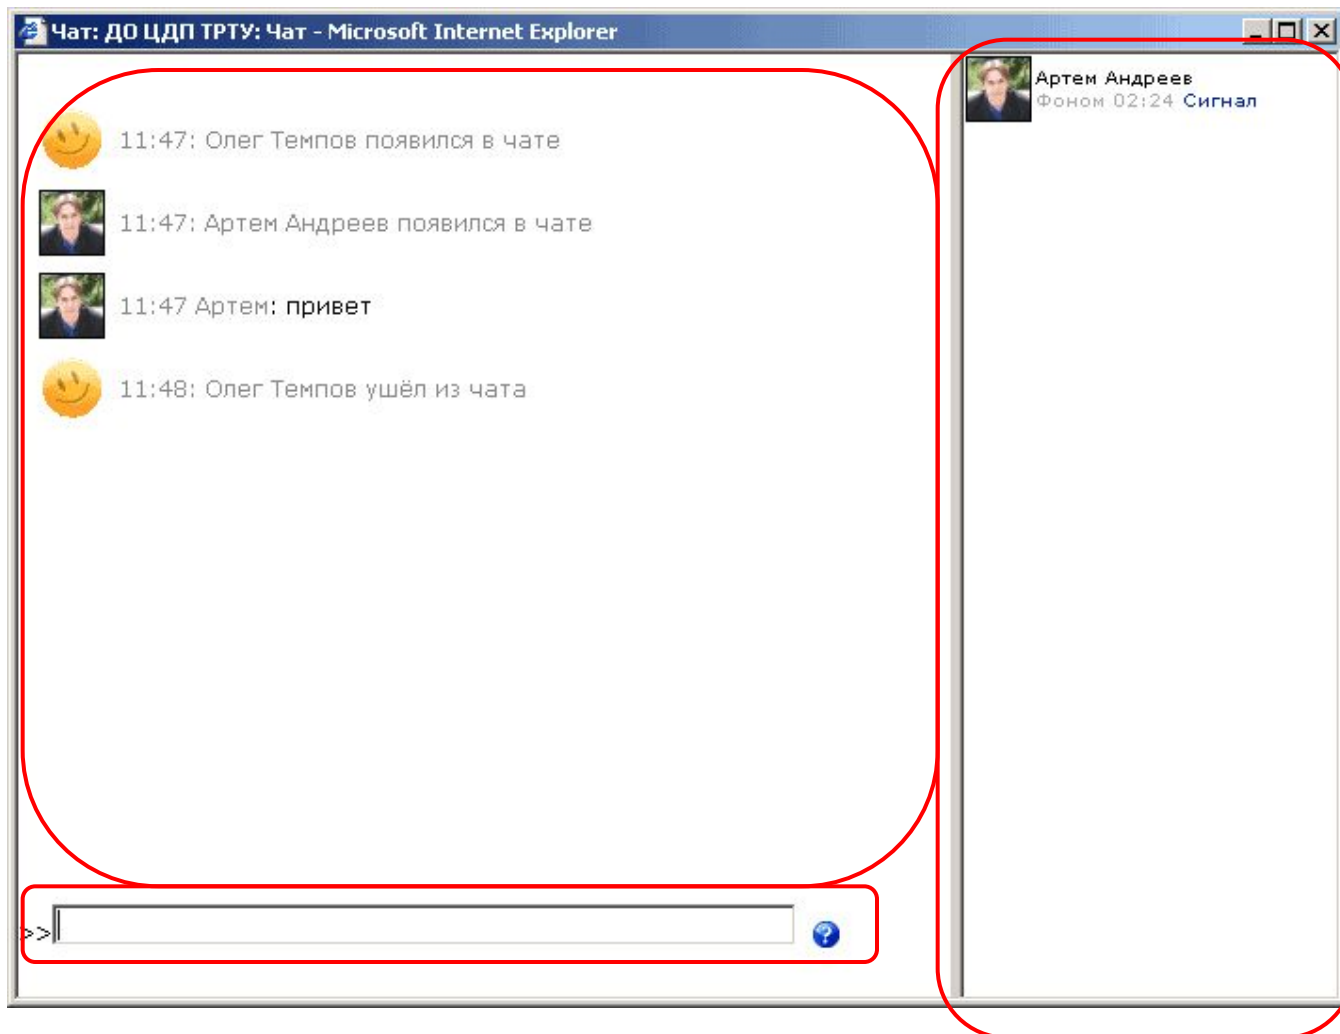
Чат: ДО ЦДП ТРТУ: Чат - Microsoft Internet Explorer

11:47: Олег Темпов появился в чате

11:47: Артем Андреев появился в чате

11:47 Артем: привет

11:48: Олег Темпов ушёл из чата

>>

Артем Андреев
Фоном 02:24 Сигнал